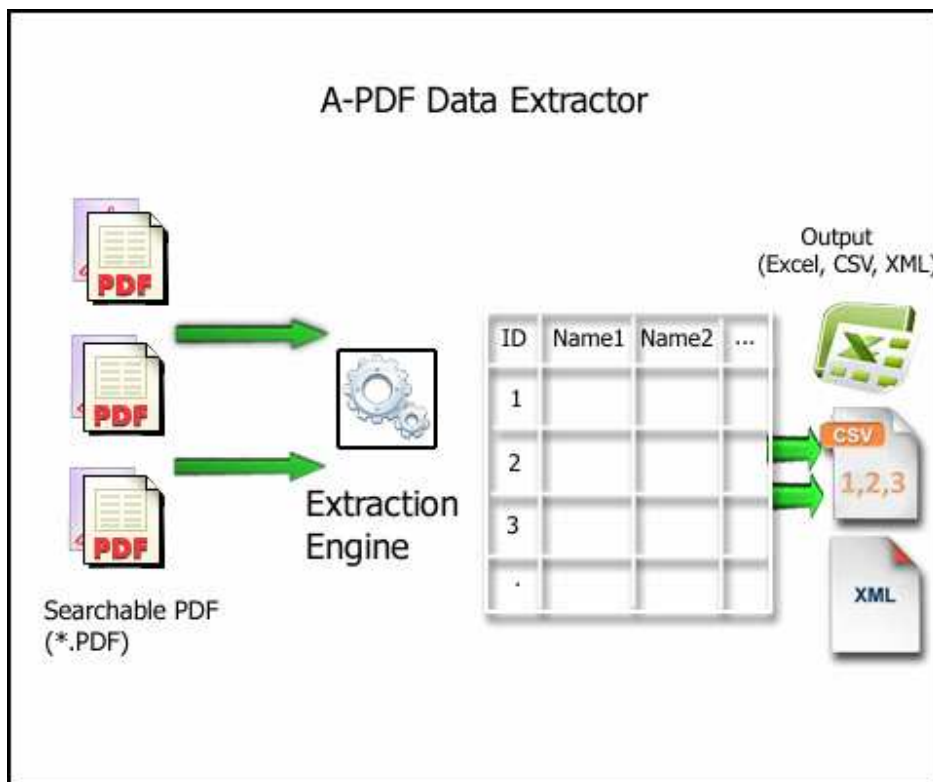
A-PDF Data Extractor

PDF

PDF

PDF

Searchable PDF
(*.PDF)

Extraction
Engine

| ID | Name1 | Name2 | ... |
|---|---|---|---|
| 1 | | | |
| 2 | | | |
| 3 | | | |
| . | | | |

Output
(Excel, CSV, XML)

X

CSV
1,2,3

XML